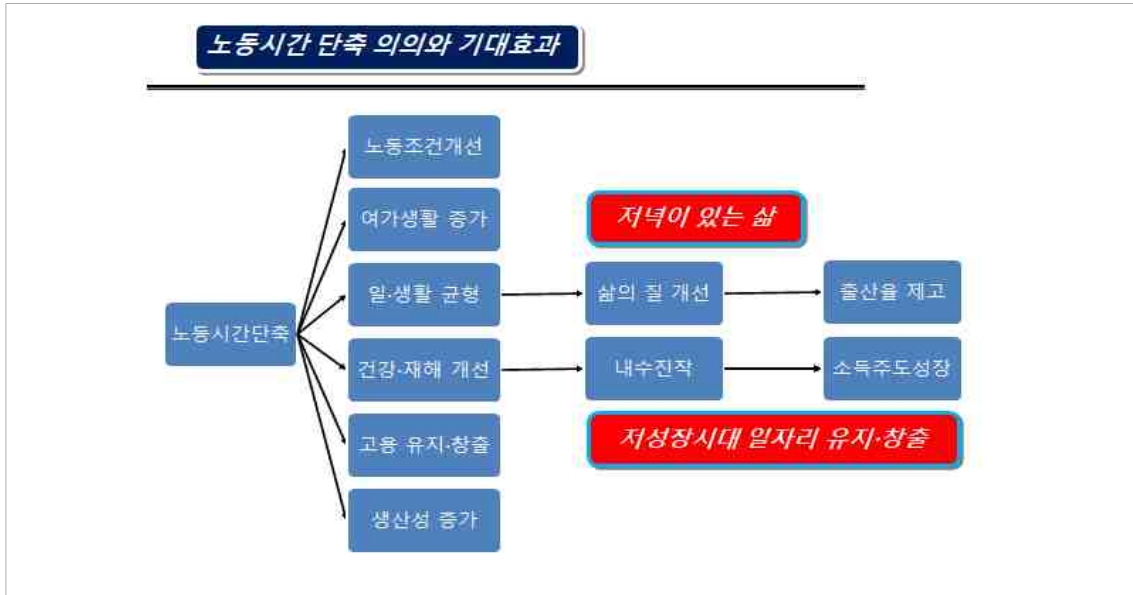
노동시간 단축 의의와 기대효과

노동시간단축

노동조건개선

여가생활 증가

일·생활 균형

건강·재해 개선

고용 유지·창출

생산성 증가

저녁이 있는 삶

삶의 질 개선

출산율 제고

내수진작

소득주도성장

저성장시대 일자리 유지·창출